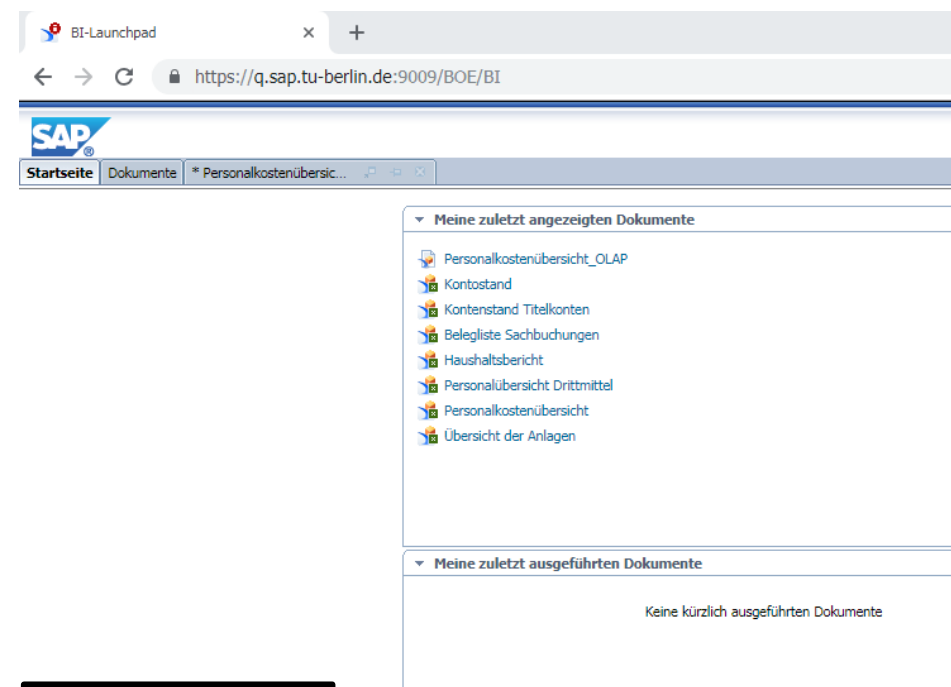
BI-Launchpad

https://q.sap.tu-berlin.de:9009/BOE/BI

SAP

Startseite | Dokumente | * Personalkostenübersic...

Meine zuletzt angezeigten Dokumente

Personalkostenübersicht_OLAP
Kontostand
Kontenstand Titelkonten
Belegliste Sachbuchungen
Haushaltsbericht
Personalübersicht Drittmittel
Personalkostenübersicht
Übersicht der Anlagen

Meine zuletzt ausgeführten Dokumente

Keine kürzlich ausgeführten Dokumente